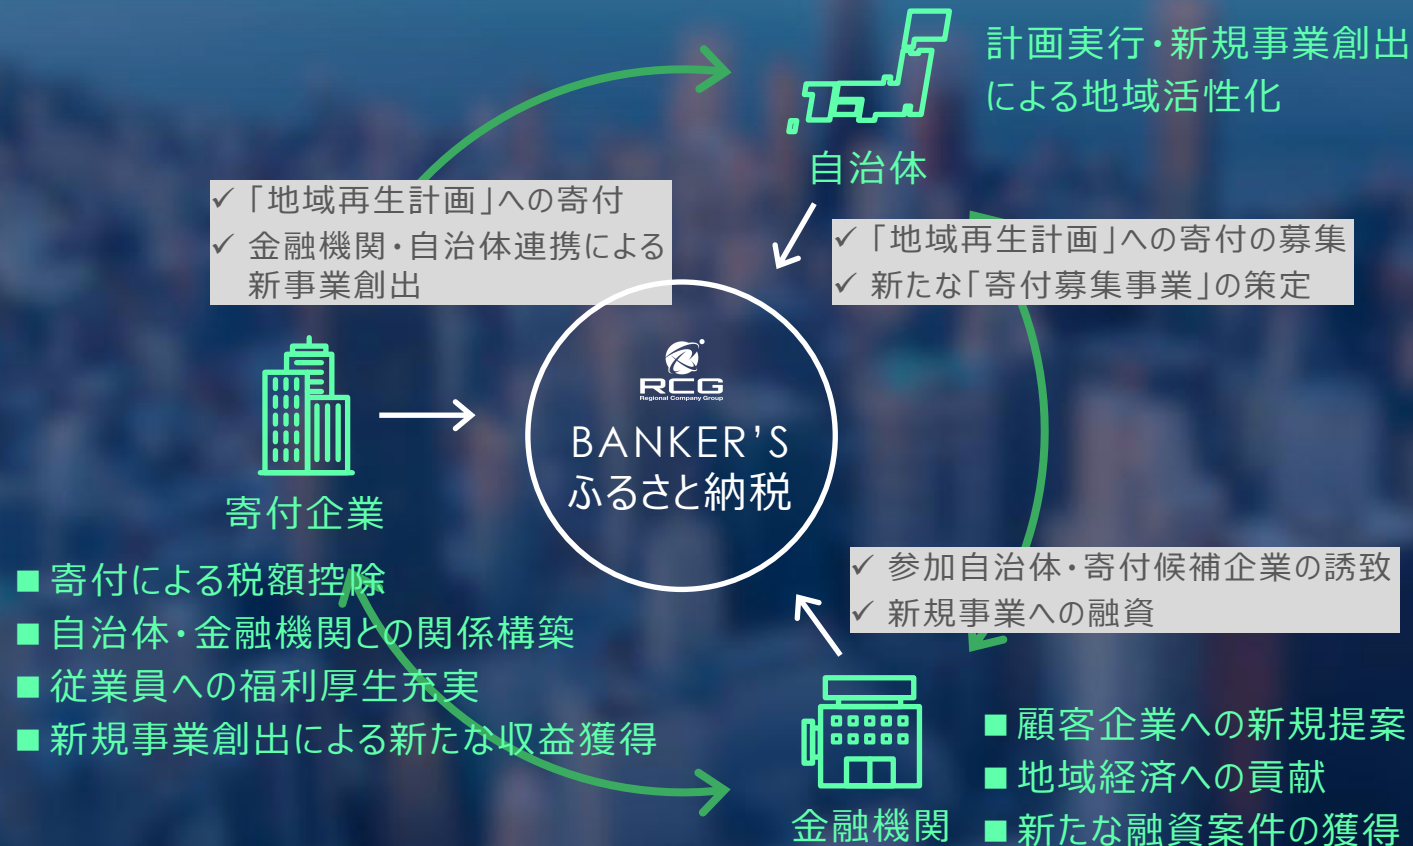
計画実行・新規事業創出による地域活性化

自治体

✓「地域再生計画」への寄付
✓ 金融機関・自治体連携による新事業創出

✓「地域再生計画」への寄付の募集
✓ 新たな「寄付募集事業」の策定

RCG
Regional Company Group

BANKER'S
ふるさと納税

寄付企業

■ 寄付による税額控除
■ 自治体・金融機関との関係構築
■ 従業員への福利厚生充実
■ 新規事業創出による新たな収益獲得

✓ 参加自治体・寄付候補企業の誘致
✓ 新規事業への融資

■ 顧客企業への新規提案
■ 地域経済への貢献
■ 新たな融資案件の獲得

金融機関